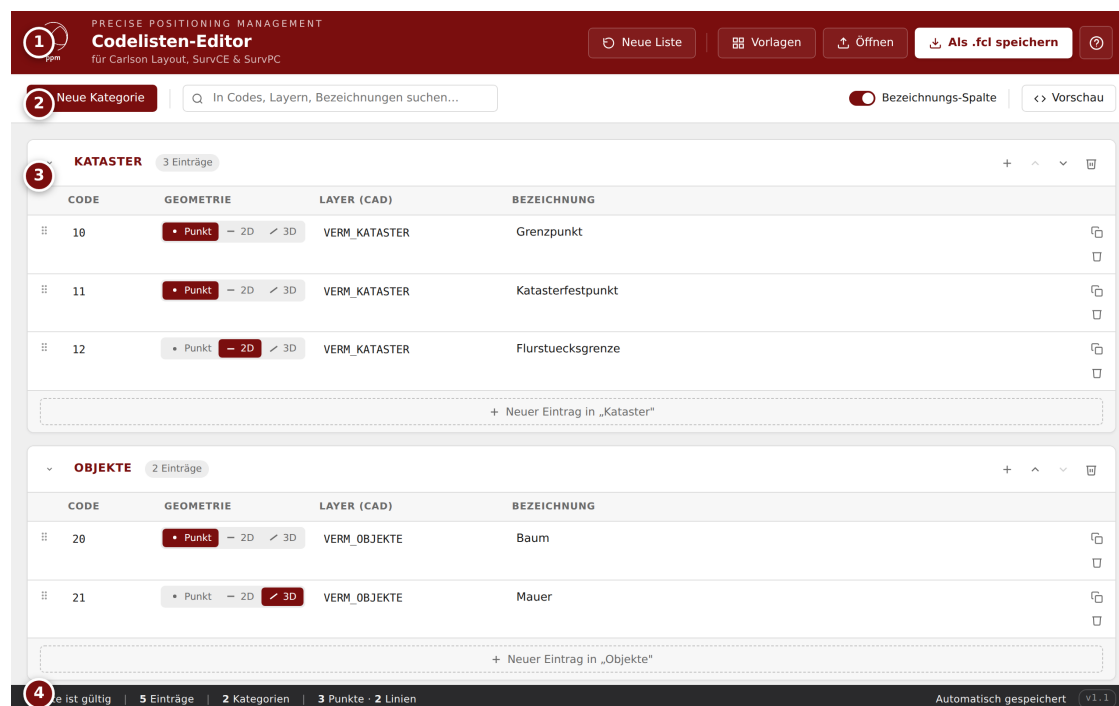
1 ppm PRECISE POSITIONING MANAGEMENT
Codelisten-Editor
für Carlson Layout, SurvCE & SurvPC

Neue Liste | Vorlagen | Öffnen | Als .fcl speichern | ?

2 Neue Kategorie | In Codes, Layern, Bezeichnungen suchen...

Bezeichnungs-Spalte | <> Vorschau

3 KATASTER 3 Einträge

| CODE | GEOMETRIE | LAYER (CAD) | BEZEICHNUNG |
|---|---|---|---|
| 10 | • Punkt – 2D ⁄ 3D | VERM_KATASTER | Grenzpunkt |
| 11 | • Punkt – 2D ⁄ 3D | VERM_KATASTER | Katasterfestpunkt |
| 12 | • Punkt – 2D ⁄ 3D | VERM_KATASTER | Flurstuecksgrenze |

+ Neuer Eintrag in „Kataster"

OBJEKTE 2 Einträge

| CODE | GEOMETRIE | LAYER (CAD) | BEZEICHNUNG |
|---|---|---|---|
| 20 | • Punkt – 2D ⁄ 3D | VERM_OBJEKTE | Baum |
| 21 | • Punkt – 2D ⁄ 3D | VERM_OBJEKTE | Mauer |

+ Neuer Eintrag in „Objekte"

4 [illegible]e ist gültig | 5 Einträge | 2 Kategorien | 3 Punkte · 2 Linien
Automatisch gespeichert v1.1